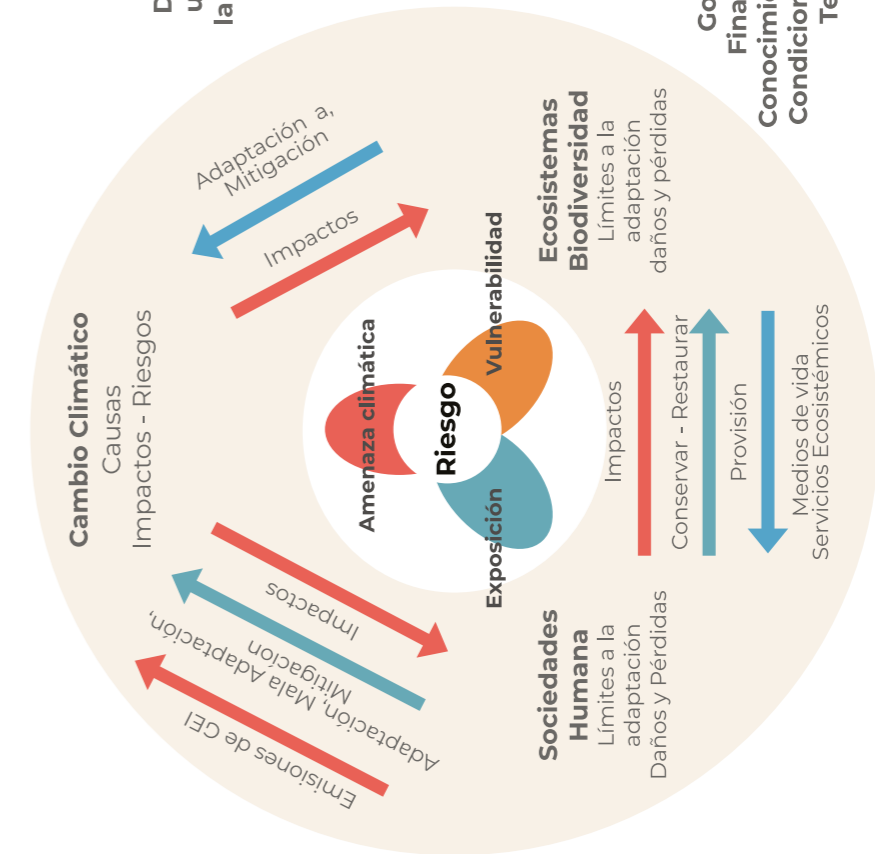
D
u
la

Go
Fina
Conocimi
Condicior
Te

Cambio Climático
Causas
Impactos - Riesgos

Adaptación a,
Mitigación

Impactos

Ecosistemas
Biodiversidad
Límites a la
adaptación
daños y pérdidas

Amenaza climática
Riesgo
Vulnerabilidad
Exposición

Impactos
Conservar - Restaurar
Provisión
Medios de vida
Servicios Ecosistémicos

Impactos
Adaptación, Mala Adaptación,
Mitigación
Emisiones de GEI

Sociedades
Humana
Límites a la
adaptación
Daños y Pérdidas